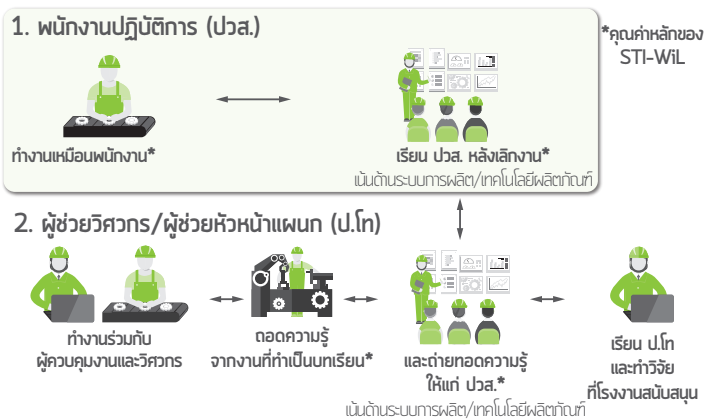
1. พนักงานปฏิบัติการ (ปวส.)

*คุณค่าหลักของ STI-WiL

ทำงานเหมือนพนักงาน*

เรียน ปวส. หลังเลิกงาน*

เน้นด้านระบบการผลิต/เทคโนโลยีผลิตภัณฑ์

2. ผู้ช่วยวิศวกร/ผู้ช่วยหัวหน้าแผนก (ป.โท)

ทำงานร่วมกับ ผู้ควบคุมงานและวิศวกร

ถอดความรู้ จากงานที่ทำเป็นบทเรียน*

และถ่ายทอดความรู้ ให้แก่ ปวส.*

เรียน ป.โท และทำวิจัย ที่โรงงานสนับสนุน

เน้นด้านระบบการผลิต/เทคโนโลยีผลิตภัณฑ์